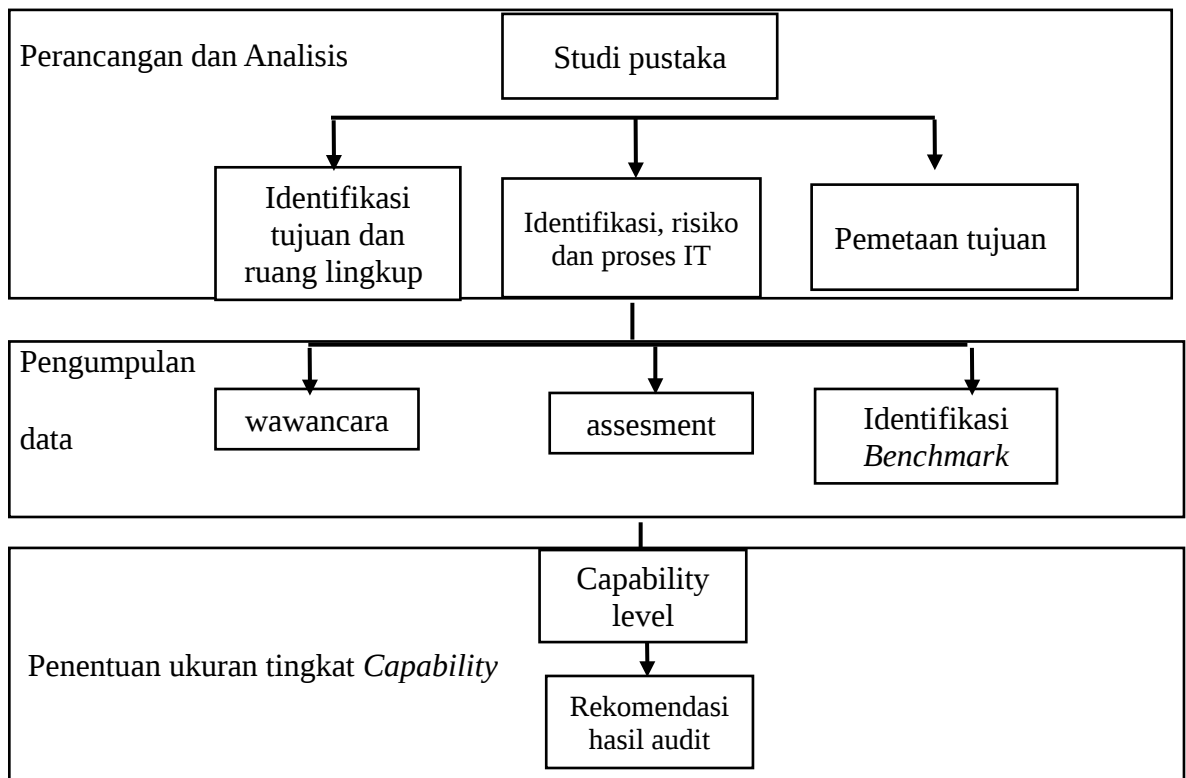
Perancangan dan Analisis

Studi pustaka

Identifikasi tujuan dan ruang lingkup

Identifikasi, risiko dan proses IT

Pemetaan tujuan

Pengumpulan data

wawancara

assesment

Identifikasi *Benchmark*

Capability level

Penentuan ukuran tingkat *Capability*

Rekomendasi hasil audit